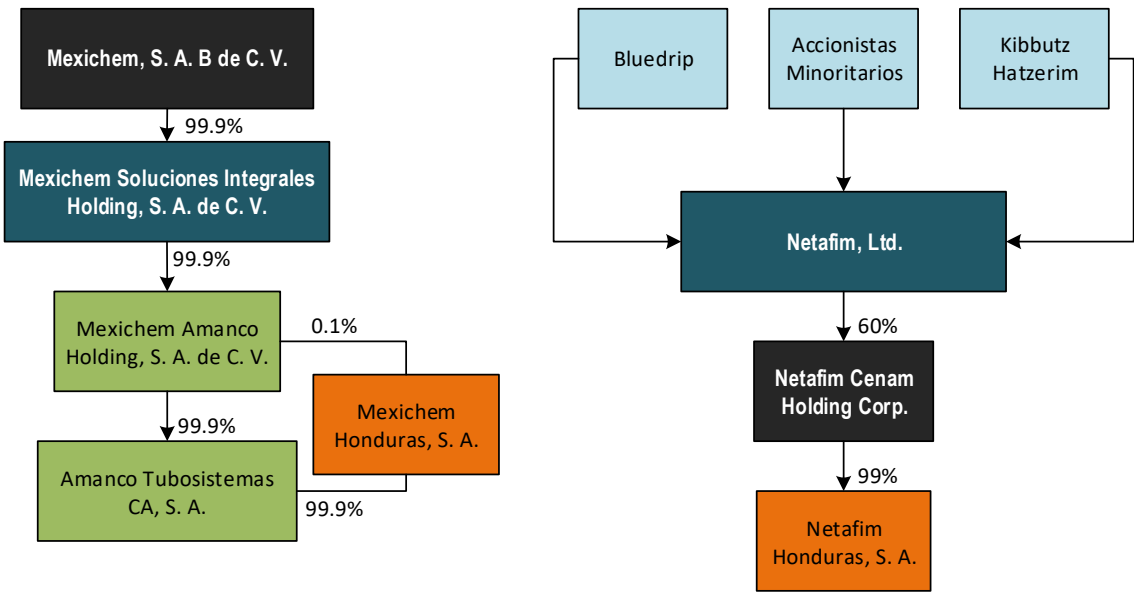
Mexichem, S. A. B de C. V.

99.9%

Mexichem Soluciones Integrales Holding, S. A. de C. V.

99.9%

Mexichem Amanco Holding, S. A. de C. V.

0.1%

Mexichem Honduras, S. A.

99.9%

Amanco Tubosistemas CA, S. A.

99.9%

Bluedrip

Accionistas Minoritarios

Kibbutz Hatzerim

Netafim, Ltd.

60%

Netafim Cenam Holding Corp.

99%

Netafim Honduras, S. A.